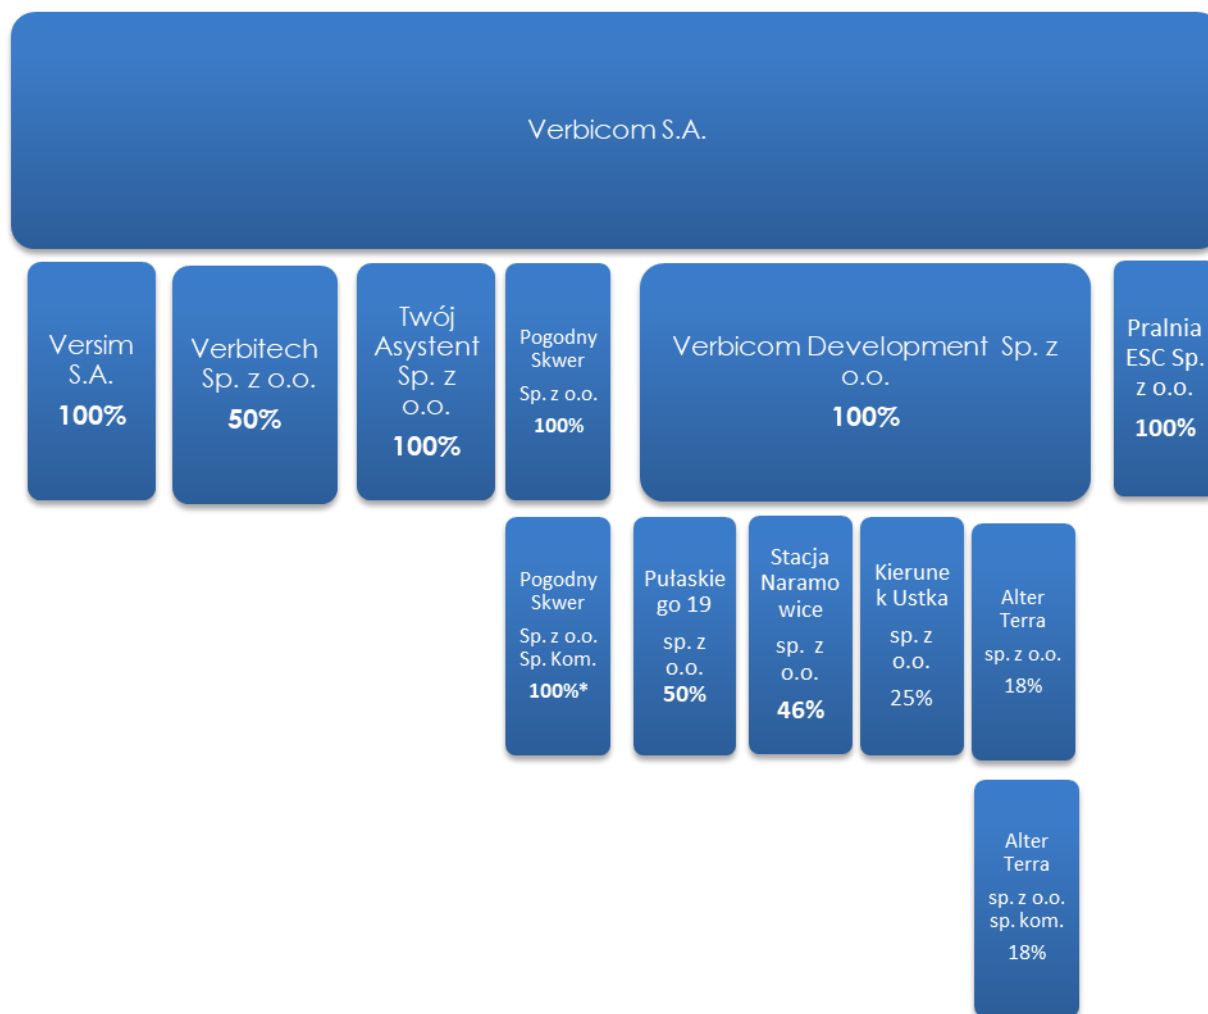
Verbicom S.A.

Versim S.A.
100%

Verbitech Sp. z o.o.
50%

Twój Asystent Sp. z o.o.
100%

Pogodny Skwer
Sp. z o.o.
100%

Verbicom Development Sp. z o.o.
100%

Pralnia ESC Sp. z o.o.
100%

Pogodny Skwer
Sp. z o.o. Sp. Kom.
100%*

Pułaskiego 19
sp. z o.o.
50%

Stacja Naramowice
sp. z o.o.
46%

Kierunek Ustka
sp. z o.o.
25%

Alter Terra
sp. z o.o.
18%

Alter Terra
sp. z o.o. sp. kom.
18%